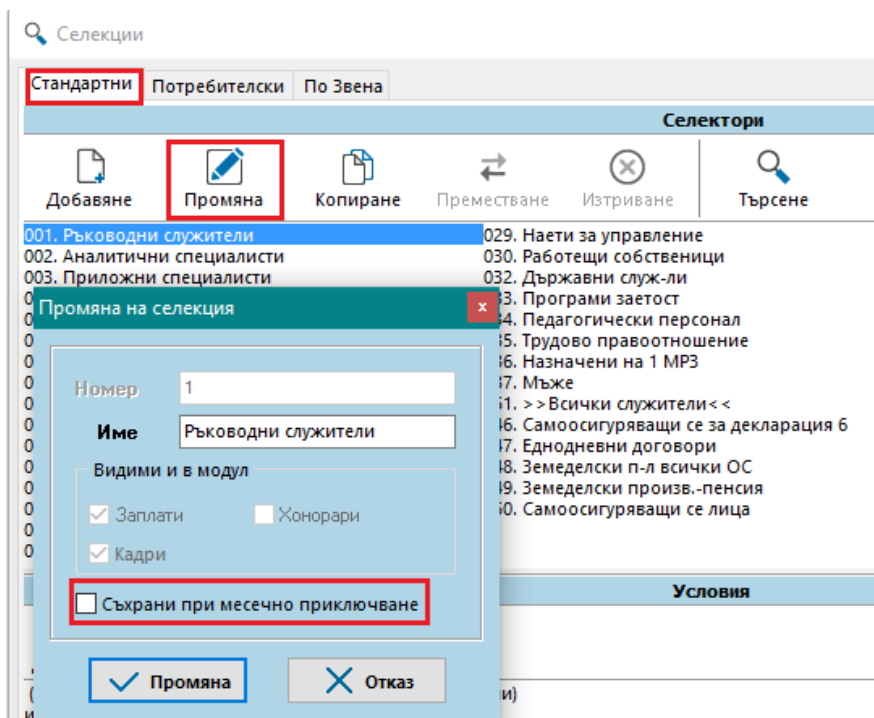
Селекции

Стандартни | Потребителски | По Звена

Селектори

Добавяне | Промяна | Копиране | Преместване | Изтриване | Търсене

001. Ръководни служители
002. Аналитични специалисти
003. Приложни специалисти
0
0
0
0
0
0
0
0
0
0
0
0
0

029. Наети за управление
030. Работещи собственици
032. Държавни служ-ли
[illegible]3. Програми заетост
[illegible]4. Педагогически персонал
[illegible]5. Трудово правоотношение
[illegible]6. Назначени на 1 МРЗ
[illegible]7. Мъже
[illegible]1. >>Всички служители<<
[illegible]6. Самоосигуряващи се за декларация 6
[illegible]7. Еднодневни договори
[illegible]8. Земеделски п-л всички ОС
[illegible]9. Земеделски произв.-пенсия
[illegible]0. Самоосигуряващи се лица

Промяна на селекция ×

Номер 1
Име Ръководни служители

Видими и в модул
Заплати Хонорари
Кадри

Съхрани при месечно приключване

Промяна Отказ

Условия

(
и
и)